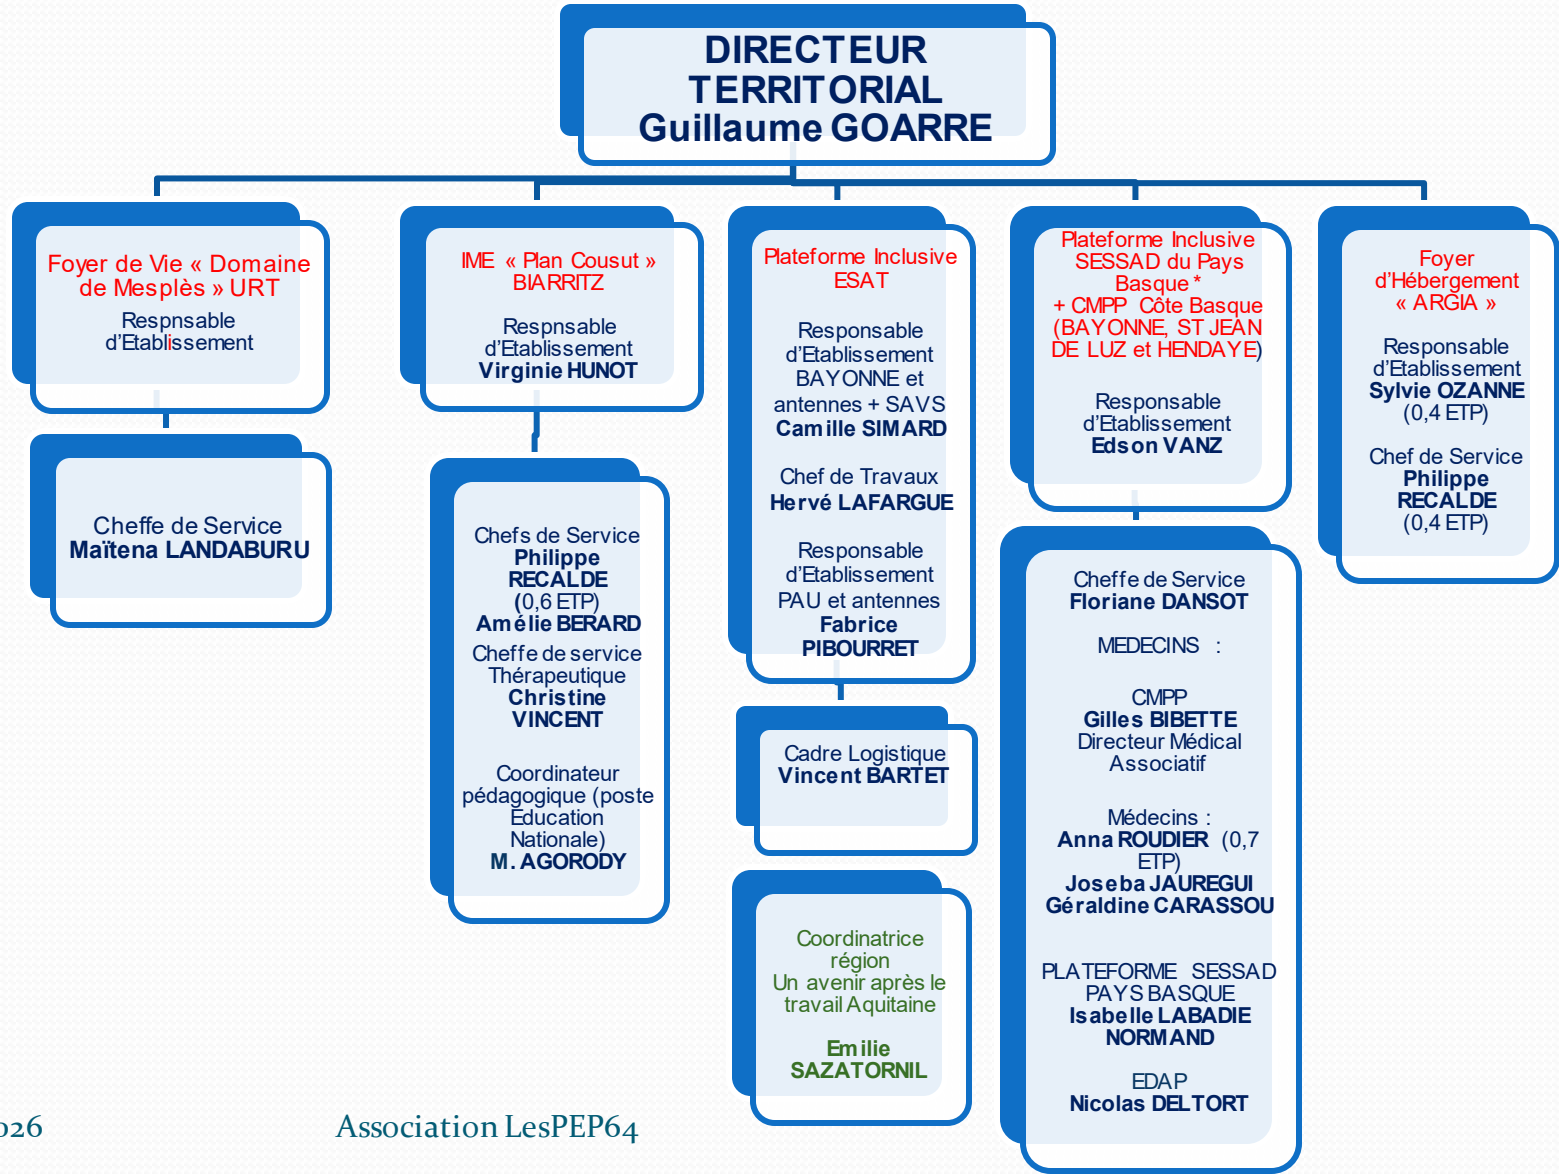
DIRECTEUR TERRITORIAL
Guillaume GOARRE

Foyer de Vie « Domaine de Mesplès » URT
Respnsable d'Etablissement

Cheffe de Service
Maïtena LANDABURU

IME « Plan Cousut » BIARRITZ
Respnsable d'Etablissement
Virginie HUNOT

Chefs de Service
Philippe RECALDE
(0,6 ETP)
Amélie BERARD
Cheffe de service Thérapeutique
Christine VINCENT

Coordinateur pédagogique (poste Education Nationale)
M. AGORODY

Plateforme Inclusive ESAT

Responsable d'Etablissement BAYONNE et antennes + SAVS
Camille SIMARD

Chef de Travaux
Hervé LAFARGUE

Responsable d'Etablissement PAU et antennes
Fabrice PIBOURRET

Cadre Logistique
Vincent BARTET

Coordinatrice région
Un avenir après le travail Aquitaine

Emilie SAZATORNIL

Plateforme Inclusive SESSAD du Pays Basque *
+ CMPP Côte Basque (BAYONNE, ST JEAN DE LUZ et HENDAYE)

Responsable d'Etablissement
Edson VANZ

Cheffe de Service
Floriane DANSOT

MEDECINS :

CMPP
Gilles BIBETTE
Directeur Médical Associatif

Médecins :
Anna ROUDIER (0,7 ETP)
Joseba JAUREGUI
Géraldine CARASSOU

PLATEFORME SESSAD PAYS BASQUE
Isabelle LABADIE NORMAND

EDAP
Nicolas DELTORT

Foyer d'Hébergement « ARGIA »

Responsable d'Etablissement
Sylvie OZANNE
(0,4 ETP)

Chef de Service
Philippe RECALDE
(0,4 ETP)

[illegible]26 Association LesPEP64